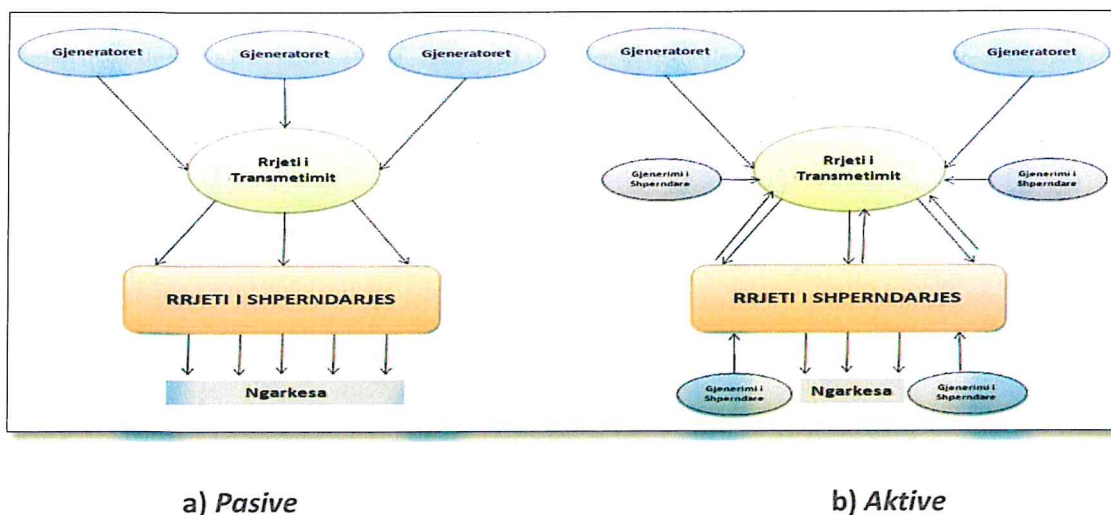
Gjeneratoret

Gjeneratoret

Gjeneratoret

Rrjeti i Transmetimit

RRJETI I SHPERNDARJES

Ngarkesa

Gjeneratoret

Gjeneratoret

Gjenerimi i Shperndare

Rrjeti i Transmetimit

Gjenerimi i Shperndare

RRJETI I SHPERNDARJES

Gjenerimi i Shperndare

Ngarkesa

Gjenerimi i Shperndare

a) *Pasive*

b) *Aktive*